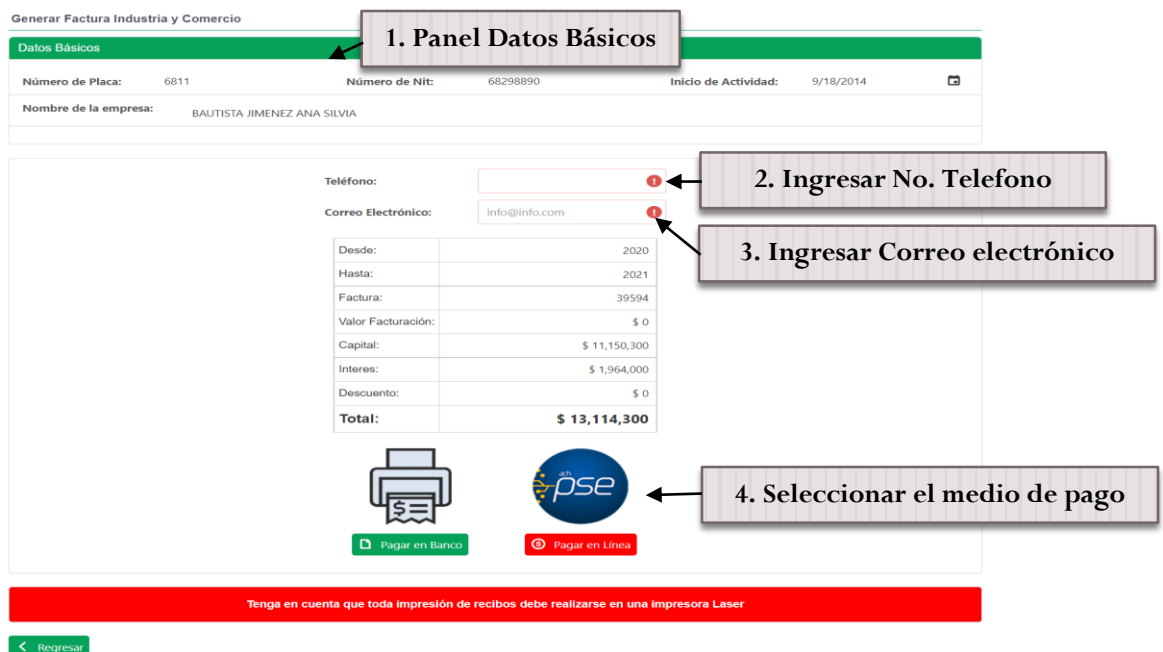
Generar Factura Industria y Comercio

1. Panel Datos Básicos

Datos Básicos

Número de Placa: 6811 Número de Nit: 68298890 Inicio de Actividad: 9/18/2014

Nombre de la empresa: BAUTISTA JIMENEZ ANA SILVIA

Teléfono:

2. Ingresar No. Telefono

Correo Electrónico: info@info.com

3. Ingresar Correo electrónico

| Desde: | 2020 |
|---|---|
| Hasta: | 2021 |
| Factura: | 39594 |
| Valor Facturación: | $ 0 |
| Capital: | $ 11,150,300 |
| Interes: | $ 1,964,000 |
| Descuento: | $ 0 |
| Total: | $ 13,114,300 |

ach pse

4. Seleccionar el medio de pago

Pagar en Banco Pagar en Línea

Tenga en cuenta que toda impresión de recibos debe realizarse en una impresora Laser

Regresar